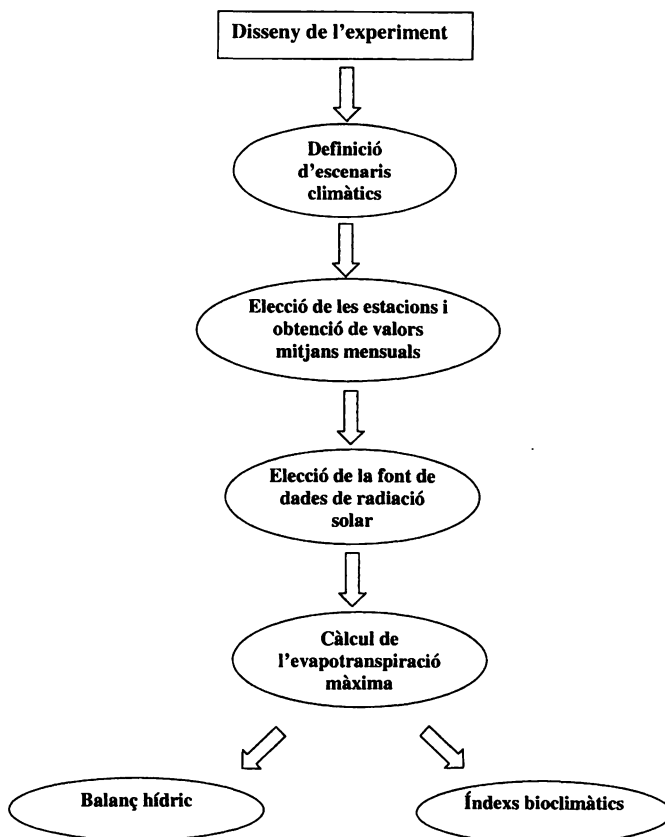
Disseny de l'experiment

Definició d'escenaris climàtics

Elecció de les estacions i obtenció de valors mitjans mensuals

Elecció de la font de dades de radiació solar

Càlcul de l'evapotranspiració màxima

Balanç hídric

Índexs bioclimàtics